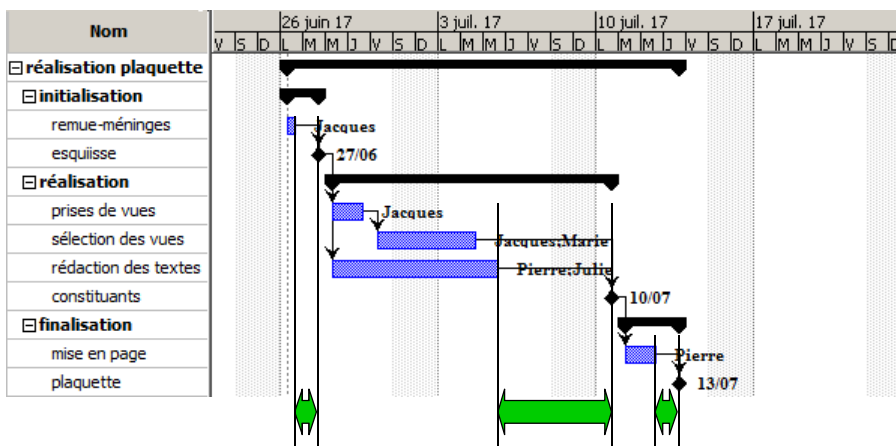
| Nom |
|---|
| ⊟réalisation plaquette |
| ⊟initialisation |
| remue-méninges |
| esquisse |
| ⊟réalisation |
| prises de vues |
| sélection des vues |
| rédaction des textes |
| constituants |
| ⊟finalisation |
| mise en page |
| plaquette |

26 juin 17
3 juil. 17
10 juil. 17
17 juil. 17
V S D L M M J V S D L M M J V S D L M M J V S D L M M J V S D

Jacques
27/06
Jacques
Jacques;Marie
Pierre;Julie
10/07
Pierre
13/07